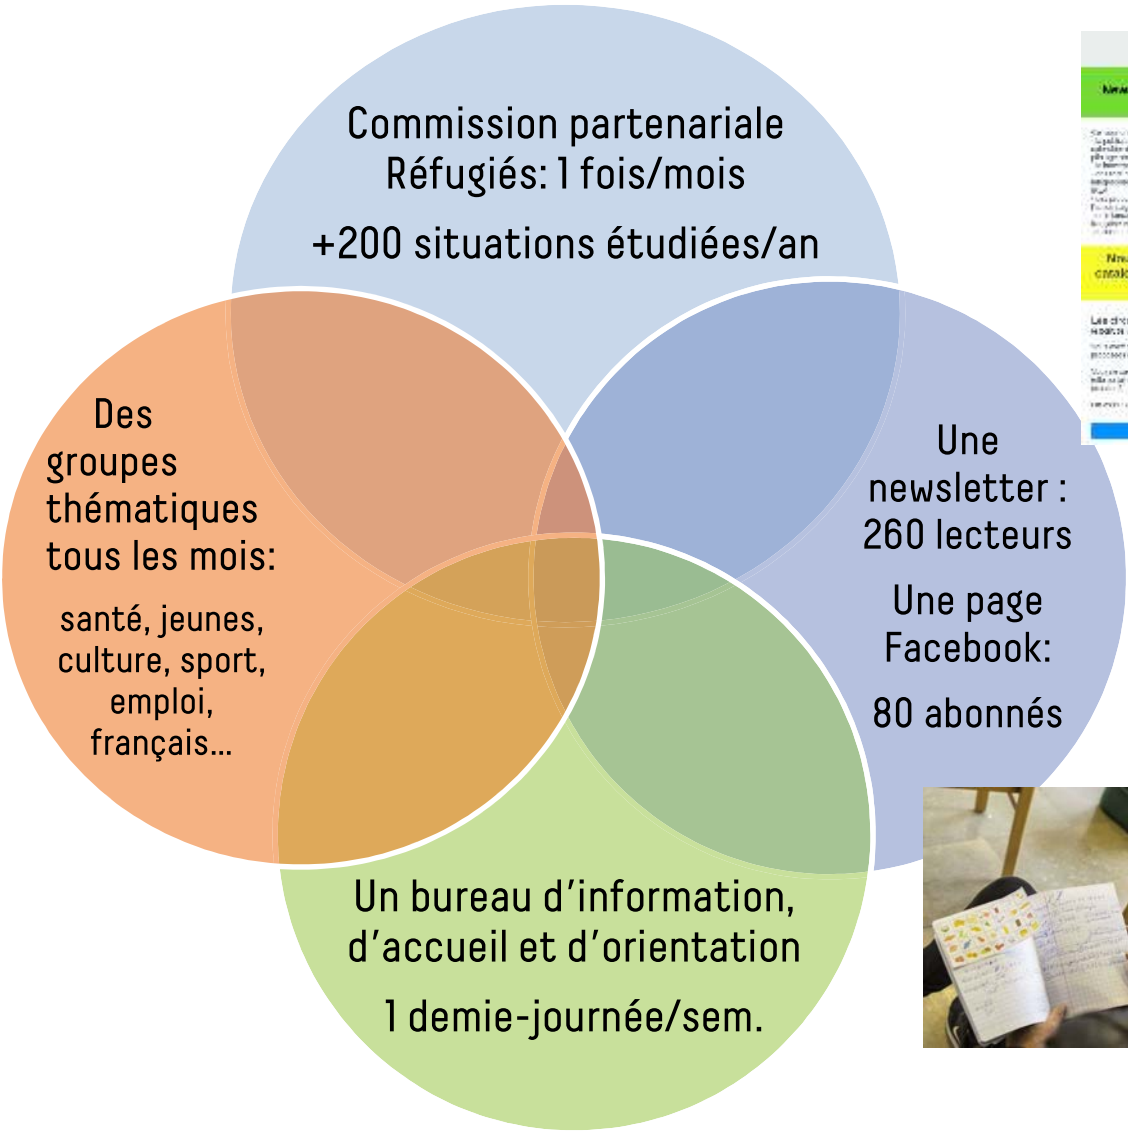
Commission partenariale Réfugiés: 1 fois/mois

+200 situations étudiées/an

Des groupes thématiques tous les mois:

santé, jeunes, culture, sport, emploi, français…

Une newsletter : 260 lecteurs

Une page Facebook:

80 abonnés

Un bureau d’information, d’accueil et d’orientation

1 demie-journée/sem.

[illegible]